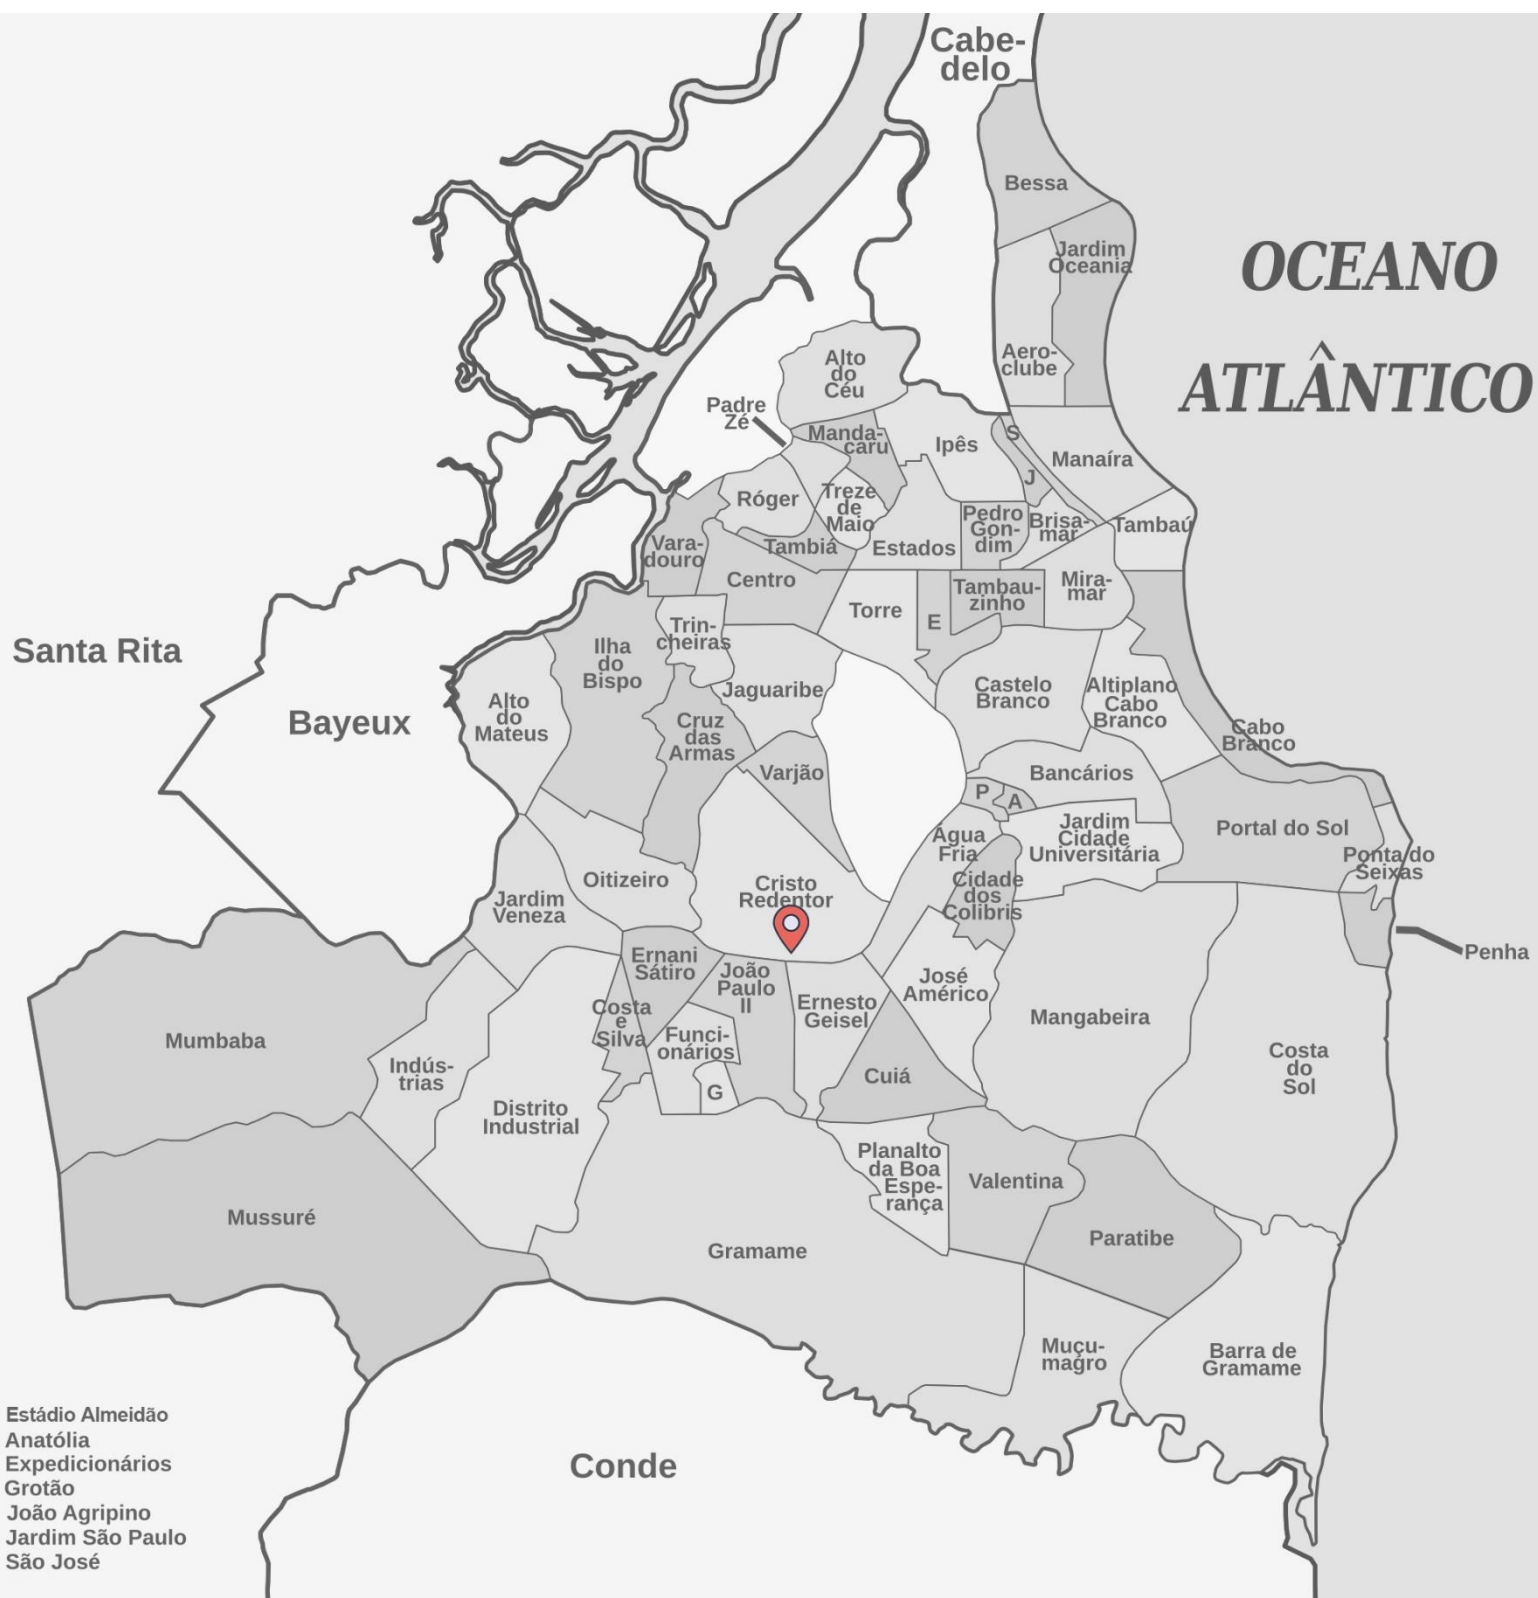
Cabedelo

OCEANO ATLÂNTICO

Bessa
Jardim Oceania
Aeroclube
Alto do Céu
Padre Zé
Mandacaru
Ipês
S
Manaíra
J
Róger
Treze de Maio
Pedro Gondim
Brisamar
Tambaú
Varadouro
Tambiá
Estados
Centro
Torre
Tambauzinho
Miramar
E
Santa Rita
Trincheiras
Ilha do Bispo
Bayeux
Alto do Mateus
Jaguaribe
Castelo Branco
Altiplano Cabo Branco
Cabo Branco
Cruz das Armas
Varjão
Bancários
P
A
Portal do Sol
Água Fria
Jardim Cidade Universitária
Ponta do Seixas
Oitizeiro
Cristo Redentor
Cidade dos Colibris
Jardim Veneza
Penha
Ernani Sátiro
João Paulo II
José Américo
Costa e Silva
Ernesto Geisel
Mangabeira
Mumbaba
Funcionários
Costa do Sol
Indústrias
Cuiá
G
Distrito Industrial
Planalto da Boa Esperança
Valentina
Mussuré
Paratibe
Gramame
Muçumagro
Barra de Gramame

Estádio Almeidão
Anatólia
Expedicionários
Grotão
João Agripino
Jardim São Paulo
São José

Conde